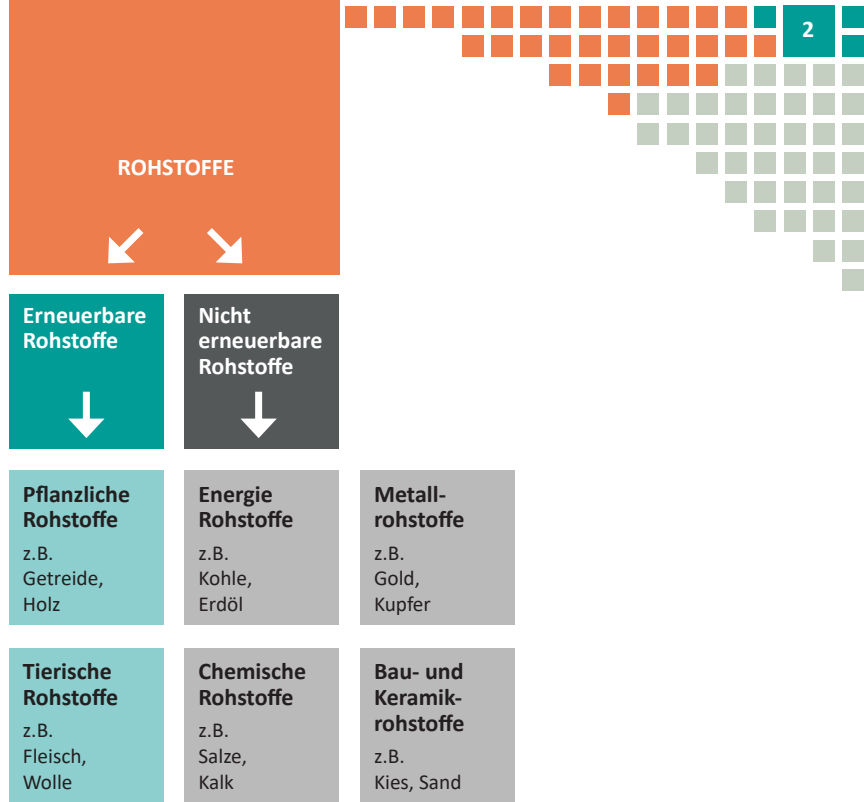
2

ROHSTOFFE

Erneuerbare Rohstoffe

Nicht erneuerbare Rohstoffe

Pflanzliche Rohstoffe
z.B. Getreide, Holz

Energie Rohstoffe
z.B. Kohle, Erdöl

Metallrohstoffe
z.B. Gold, Kupfer

Tierische Rohstoffe
z.B. Fleisch, Wolle

Chemische Rohstoffe
z.B. Salze, Kalk

Bau- und Keramikrohstoffe
z.B. Kies, Sand